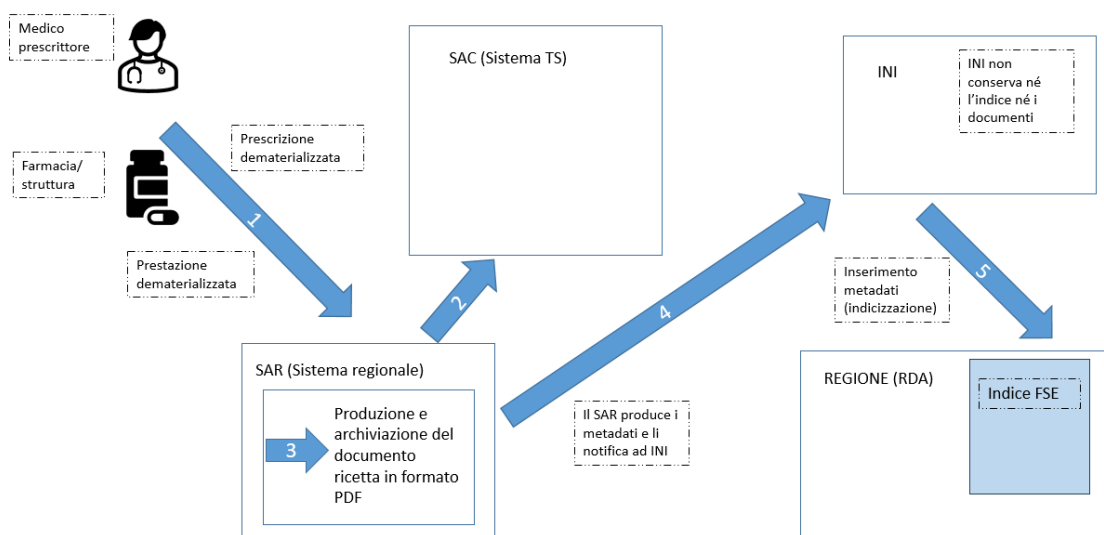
Medico prescrittore

Farmacia/ struttura

Prescrizione dematerializzata

1

Prestazione dematerializzata

SAC (Sistema TS)

2

SAR (Sistema regionale)

3

Produzione e archiviazione del documento ricetta in formato PDF

4

Il SAR produce i metadati e li notifica ad INI

INI

INI non conserva né l'indice né i documenti

Inserimento metadati (indicizzazione)

5

REGIONE (RDA)

Indice FSE